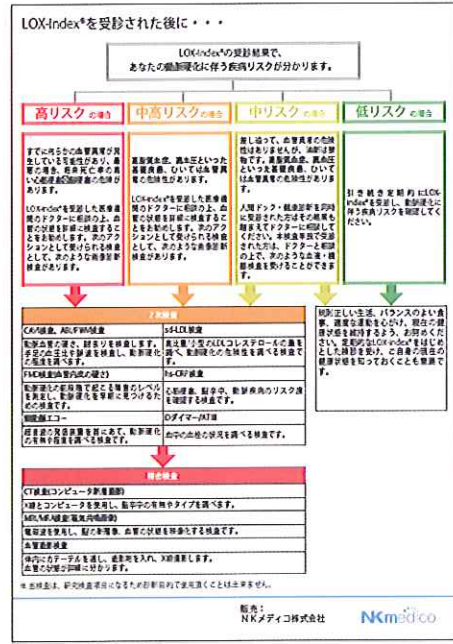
LOX-index®を受診された後に・・・

LOX-index®の受診結果で、
あなたの動脈硬化に伴う疾病リスクが分かります。

高リスク の場合

中高リスク の場合

中リスク の場合

低リスク の場合

すでに何らかの血管異常が発生している可能性があり、最悪の場合、将来死亡に繋がる血管疾患の危険があります。

LOX-index®を受診した医療機関のドクターに相談の上、血管の状態を詳細に検査することをお勧めします。次のアクションとして受けられる検査として、次のような画像診断検査があります。

高脂血症、高血圧といった基礎疾患、ひいては血管異常の危険性があります。

LOX-index®を受診した医療機関のドクターに相談の上、血管の状態を詳細に検査することをお勧めします。次のアクションとして受けられる検査として、次のような画像診断検査があります。

差し迫って、血管異常の危険性はありませんが、油断は禁物です。高脂血症、高血圧といった基礎疾患、ひいては血管異常の危険性があります。

人間ドック・健康診断を同時に受診された方はその結果も踏まえてドクターに相談してください。未検査の方で受診された方は、ドクターと相談の上、次のような血液・検査を受けることができます。

引き続き定期的にLOX-index®を受診し、動脈硬化に伴う疾病リスクを確認してください。

規則正しい生活、バランスのよい食事、適度な運動を心がけ、現在の健康状態を維持するよう、お努めください。定期的なLOX-index®をはじめとした検診を受け、ご自身の現在の健康状態を知っておくことも重要です。

2次検査

CAVI検査、ABI/PWV検査

sd-LDL検査

動脈血管の硬さ、詰まりを検査します。手足の血圧比を計測することで、動脈硬化の程度を調べます。

悪玉菌「小型のLDLコレステロール」の量を調べ、動脈硬化の危険性を調べる検査です。

FMD検査(血管内皮機能)

hs-CRF検査

動脈硬化の初期段階で起こる障害のレベルを測定し、動脈硬化を早期に見つけるための検査です。

心筋梗塞、脳卒中、動脈疾患のリスク度を確認する検査です。

頸動脈エコー

Dダイマー/AT III

超音波の反射画像を用いて、動脈硬化の有無や程度を調べる検査です。

血中の血栓の状況を調べる検査です。

精密検査

CT検査(コンピュータ断層撮影)

X線とコンピュータを使用し、動脈の有無やタイプを調べます。

MRI/MRA検査(磁気共鳴画像)

電磁波を使用し、脳の断層像、血管の状態を映像化する検査です。

血管造影検査

体内にカテーテルを通し、造影剤を入れ、X線撮影します。血管の状態が詳細に分かります。

※ 各検査は、研究検査項目になるため診断目的で使用頂くことは出来ません。

販売：
NKメディコ株式会社

NKmedico